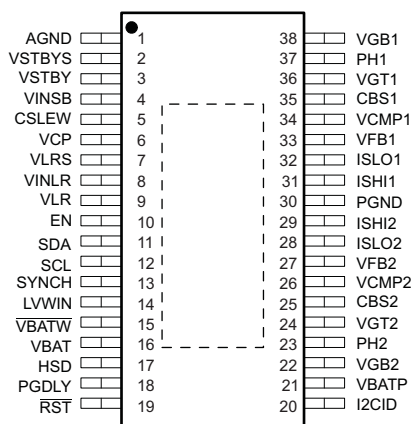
AGND 1
VSTBYS 2
VSTBY 3
VINSB 4
CSLEW 5
VCP 6
VLRS 7
VINLR 8
VLR 9
EN 10
SDA 11
SCL 12
SYNCH 13
LVWIN 14
$\overline{\text{VBATW}}$ 15
VBAT 16
HSD 17
PGDLY 18
$\overline{\text{RST}}$ 19

38 VGB1
37 PH1
36 VGT1
35 CBS1
34 VCMP1
33 VFB1
32 ISLO1
31 ISHI1
30 PGND
29 ISHI2
28 ISLO2
27 VFB2
26 VCMP2
25 CBS2
24 VGT2
23 PH2
22 VGB2
21 VBATP
20 I2CID